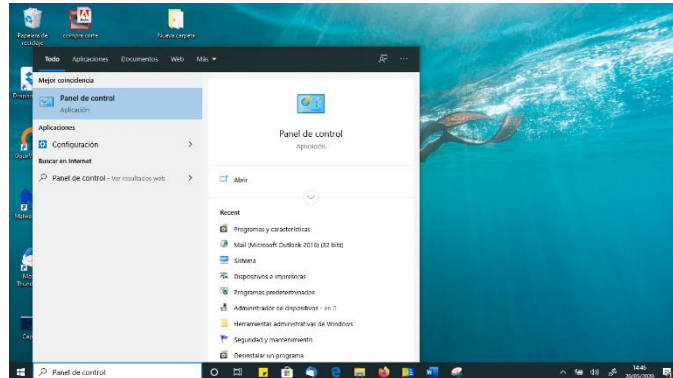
Papelera de reciclaje
compre corte
Nueva carpeta

Todo Aplicaciones Documentos Web Más

Mejor coincidencia
Panel de control
Aplicación

Aplicaciones
Configuración

Buscar en Internet
Panel de control - Ver resultados web

Panel de control
Aplicación

Abrir

Recent
Programas y características
Mail (Microsoft Outlook 2016) (32 bits)
Sistema
Dispositivos e impresoras
Programas predeterminados
Administrador de dispositivos - en 0
Herramientas administrativas de Windows
Seguridad y mantenimiento
Desinstalar un programa

Panel de control

14:46
20/05/2020